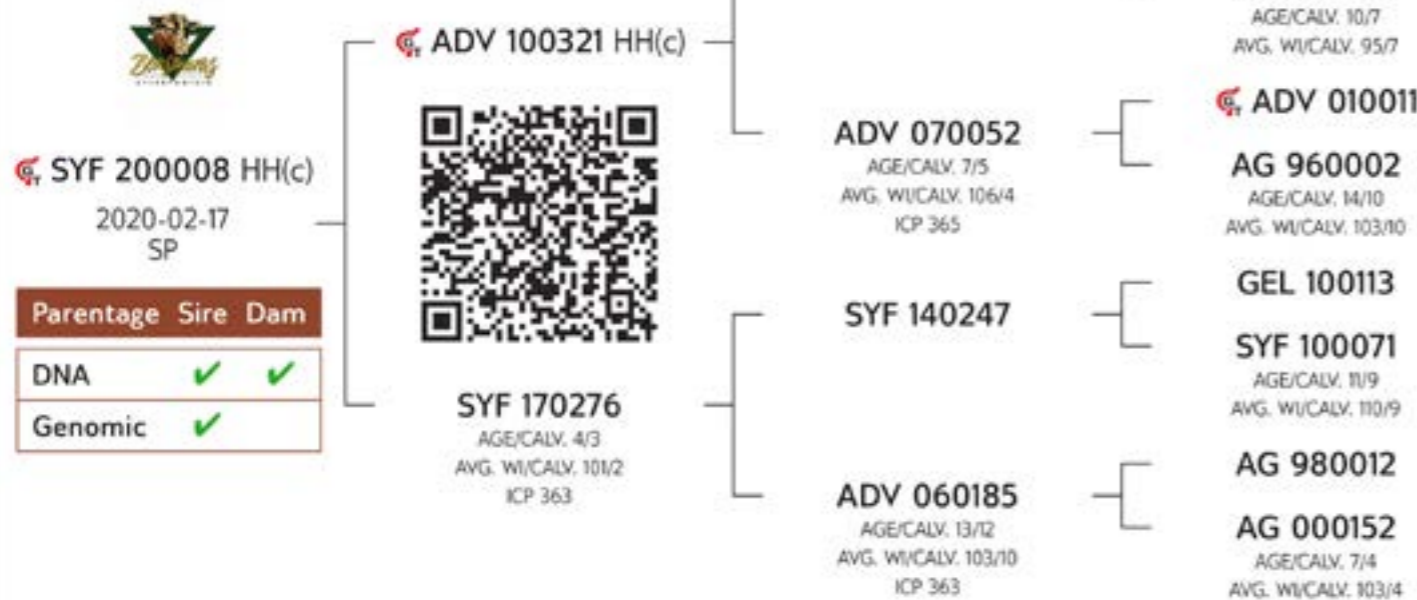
SYF 200008 HH(c)
2020-02-17
SP

| Parentage | Sire | Dam |
|---|---|---|
| DNA | ✔ | ✔ |
| Genomic | ✔ | |

ADV 100321 HH(c)

SYF 170276
AGE/CALV. 4/3
AVG. WI/CALV. 101/2
ICP 363

AGE/CALV. 10/7
AVG. WI/CALV. 95/7

ADV 070052
AGE/CALV. 7/5
AVG. WI/CALV. 106/4
ICP 365

ADV 010011

AG 960002
AGE/CALV. 14/10
AVG. WI/CALV. 103/10

SYF 140247

GEL 100113

SYF 100071
AGE/CALV. 11/9
AVG. WI/CALV. 110/9

ADV 060185
AGE/CALV. 13/12
AVG. WI/CALV. 103/10
ICP 363

AG 980012

AG 000152
AGE/CALV. 7/4
AVG. WI/CALV. 103/4